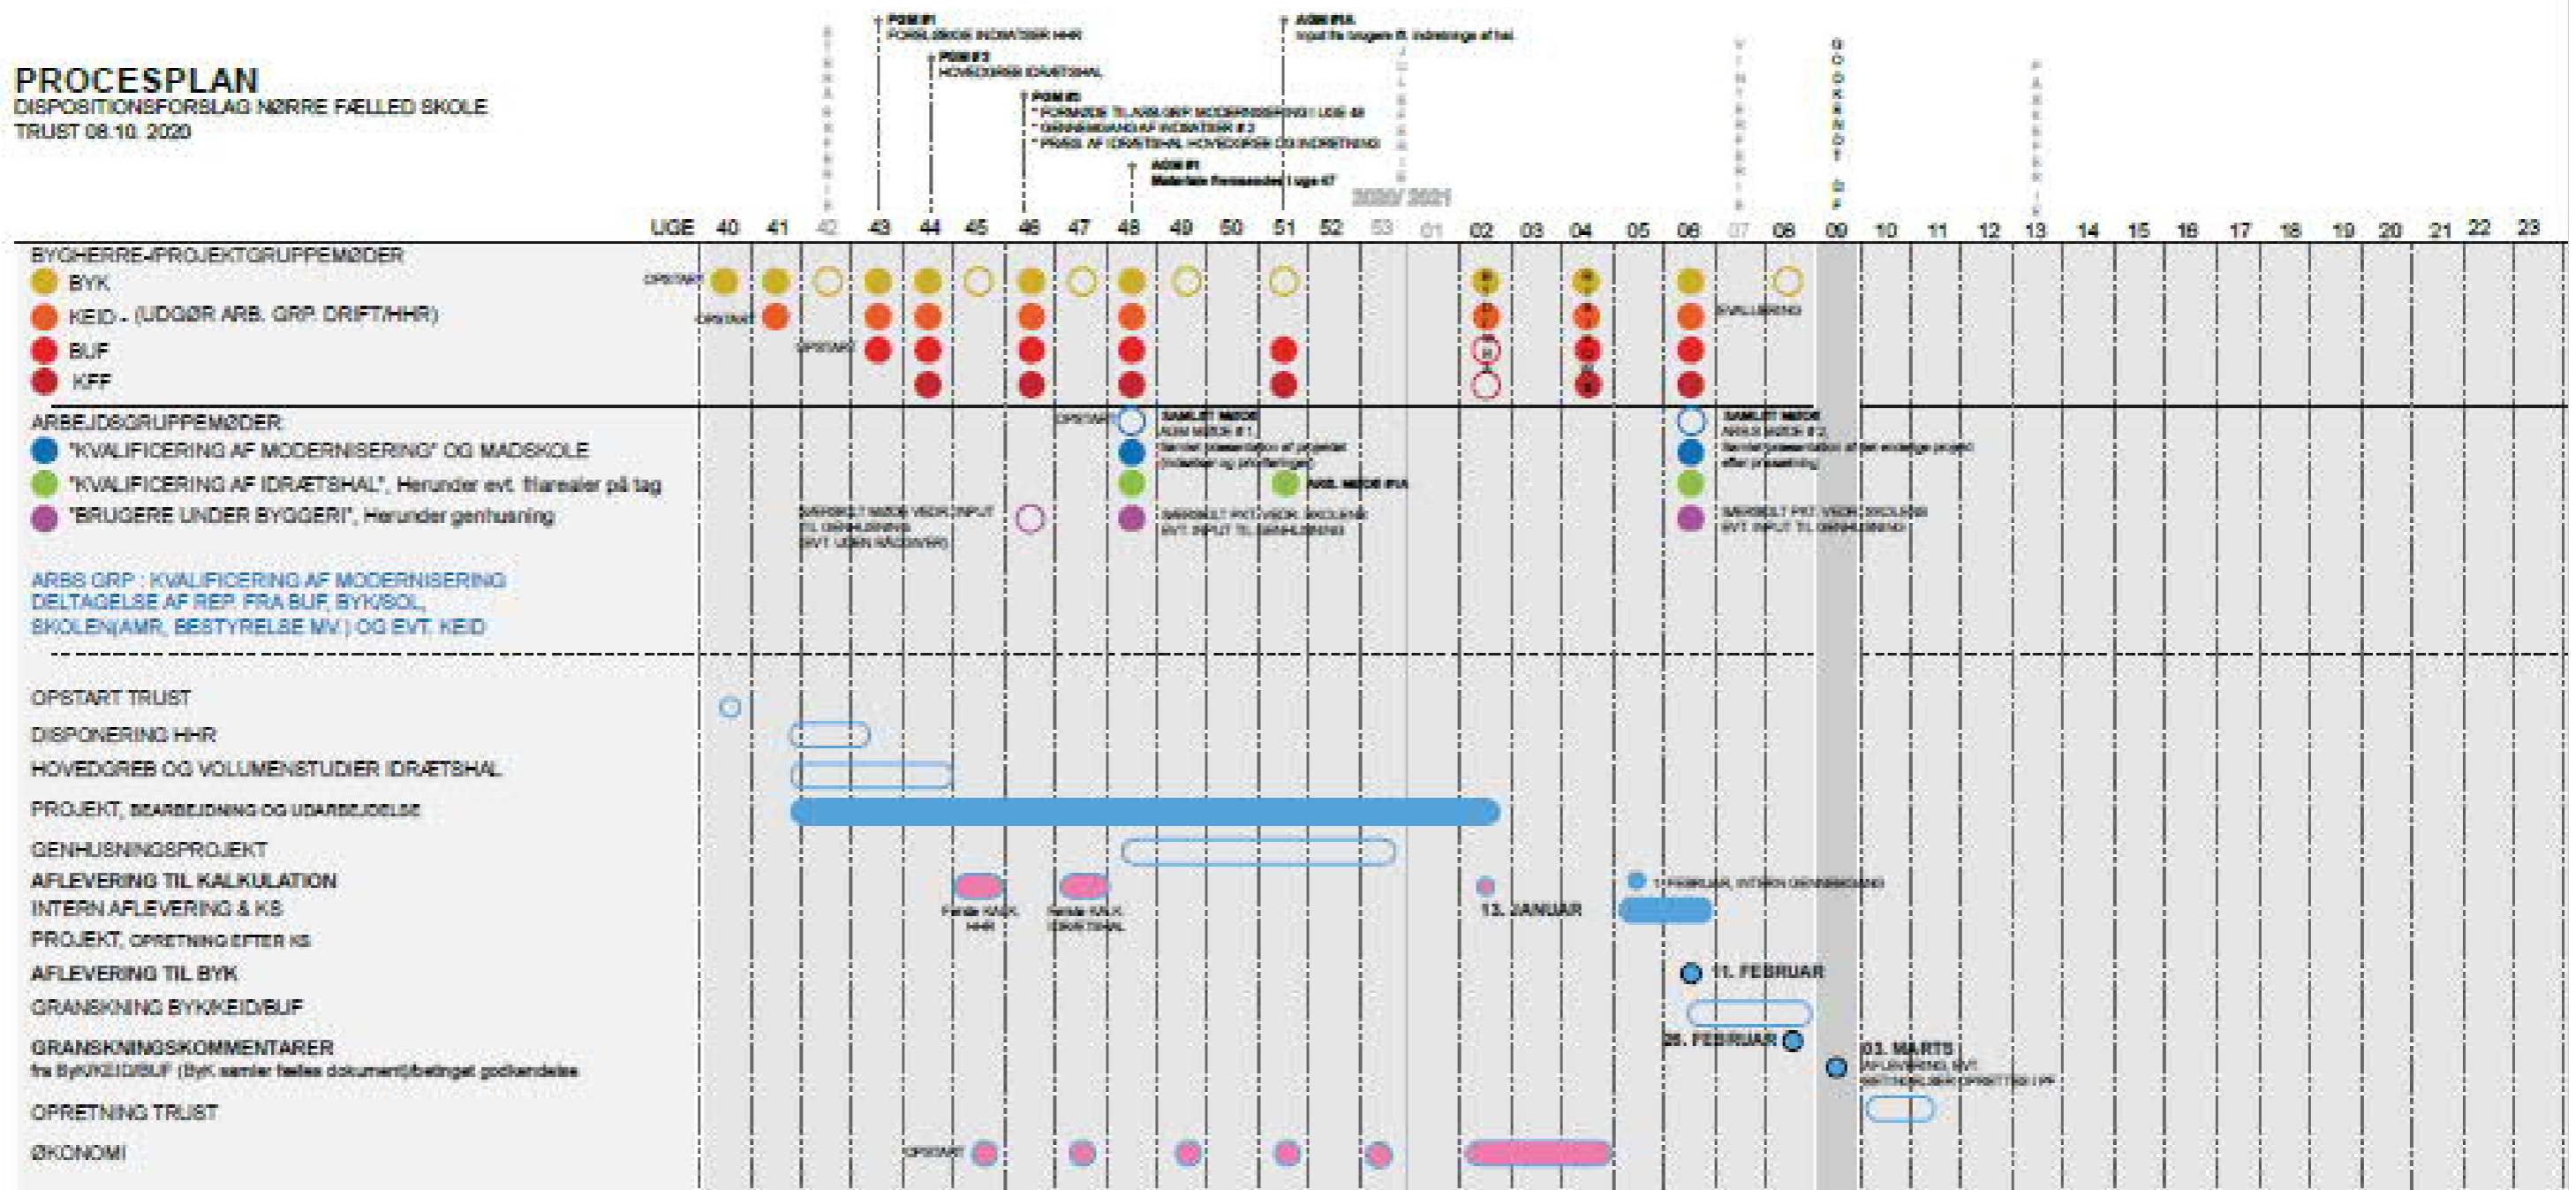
PROCESPLAN
DISPOSITIONSFORSLAG NØRRE FÆLLED SKOLE
TRUST 08.10. 2020

PGM #1
FORSLAG INDRETNING HHR

PGM #2
HOVEDGREB IDRÆTSHAL

PGM #3
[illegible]

ADM #1
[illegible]

ADM #1A
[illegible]

2020/ 2021

UGE 40 41 42 43 44 45 46 47 48 49 50 51 52 53 01 02 03 04 05 06 07 08 09 10 11 12 13 14 15 16 17 18 19 20 21 22 23

BYGHERRE-/PROJEKTGRUPPEMØDER
BYK
KEID - (UDGØR ARB. GRP. DRIFT/HHR)
BUF
KFF

OPSTART
OPSTART
OPSTART
EVALUERING

ARBEJDSGRUPPEMØDER
"KVALIFICERING AF MODERNISERING" OG MADSKOLE
"KVALIFICERING AF IDRÆTSHAL", Herunder evt. friarealer på tag
"BRUGERE UNDER BYGGERI", Herunder genhusning

OPSTART
SAMLET MØDE
SAMLET MØDE
ARB. MØDE #1A

ARBS GRP : KVALIFICERING AF MODERNISERING
DELTAGELSE AF REP. FRA BUF, BYK/SOL,
SKOLEN(AMR, BESTYRELSE MV.) OG EVT. KEID

OPSTART TRUST
DISPONERING HHR
HOVEDGREB OG VOLUMENSTUDIER IDRÆTSHAL
PROJEKT, BEARBEJDNING OG UDARBEJDELSE
GENHUSNINGSPROJEKT
AFLEVERING TIL KALKULATION
INTERN AFLEVERING & KS
PROJEKT, OPRETNING EFTER KS
AFLEVERING TIL BYK
GRANSKNING BYK/KEID/BUF
GRANSKNINGSKOMMENTARER
fra ByK/KEID/BUF (ByK samler fælles dokument)betinget godkendelse
OPRETNING TRUST
ØKONOMI

13. JANUAR
11. FEBRUAR
26. FEBRUAR
03. MARTS
OPSTART